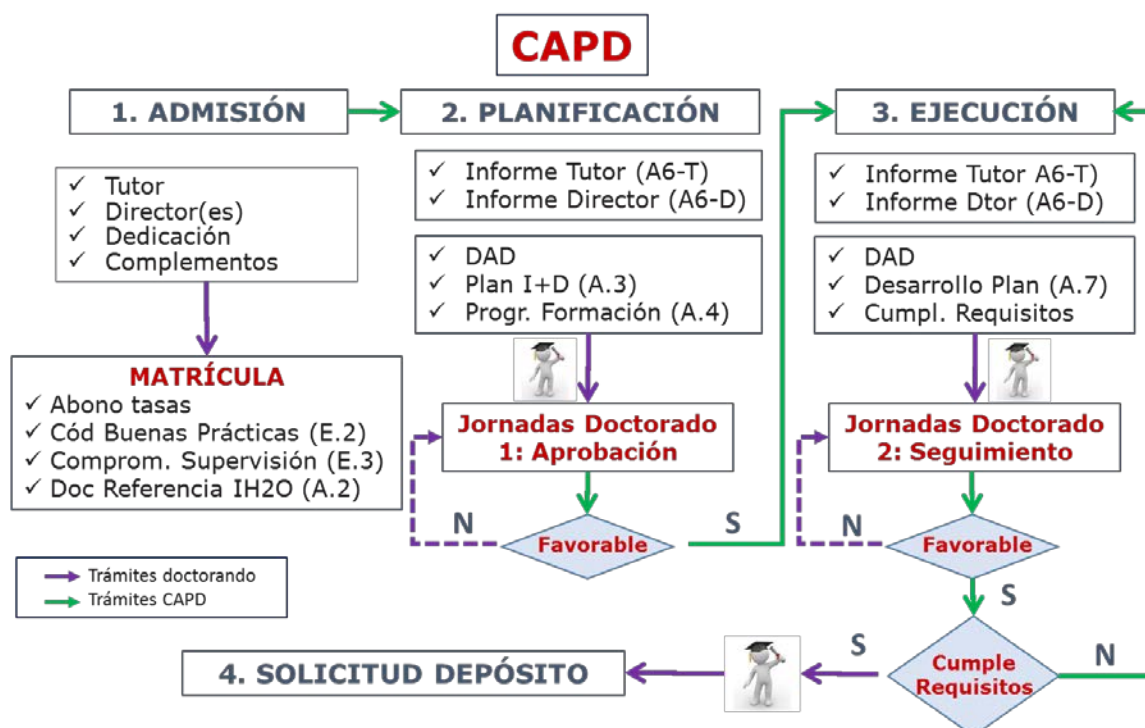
CAPD

1. ADMISIÓN

2. PLANIFICACIÓN

3. EJECUCIÓN

✓ Tutor
✓ Director(es)
✓ Dedicación
✓ Complementos

✓ Informe Tutor (A6-T)
✓ Informe Director (A6-D)

✓ DAD
✓ Plan I+D (A.3)
✓ Progr. Formación (A.4)

✓ Informe Tutor A6-T)
✓ Informe Dtor (A6-D)

✓ DAD
✓ Desarrollo Plan (A.7)
✓ Cumpl. Requisitos

MATRÍCULA
✓ Abono tasas
✓ Cód Buenas Prácticas (E.2)
✓ Comprom. Supervisión (E.3)
✓ Doc Referencia IH2O (A.2)

Jornadas Doctorado 1: Aprobación

Jornadas Doctorado 2: Seguimiento

N

Favorable

S

N

Favorable

S

Trámites doctorando
Trámites CAPD

S

N

4. SOLICITUD DEPÓSITO

Cumple Requisitos